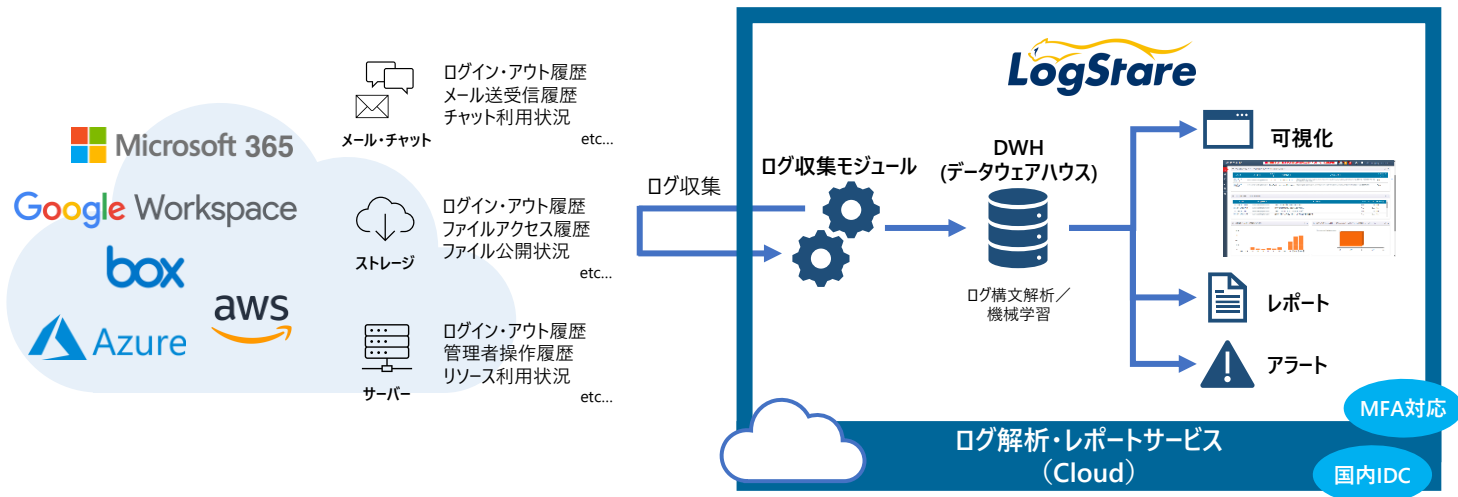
Microsoft 365
Google Workspace
box
aws
Azure

メール・チャット
ログイン・アウト履歴
メール送受信履歴
チャット利用状況
etc...

ストレージ
ログイン・アウト履歴
ファイルアクセス履歴
ファイル公開状況
etc...

サーバー
ログイン・アウト履歴
管理者操作履歴
リソース利用状況
etc...

ログ収集

LogStare

ログ収集モジュール

DWH
(データウェアハウス)

ログ構文解析／
機械学習

可視化

レポート

アラート

MFA対応

ログ解析・レポートサービス
（Cloud）

国内IDC